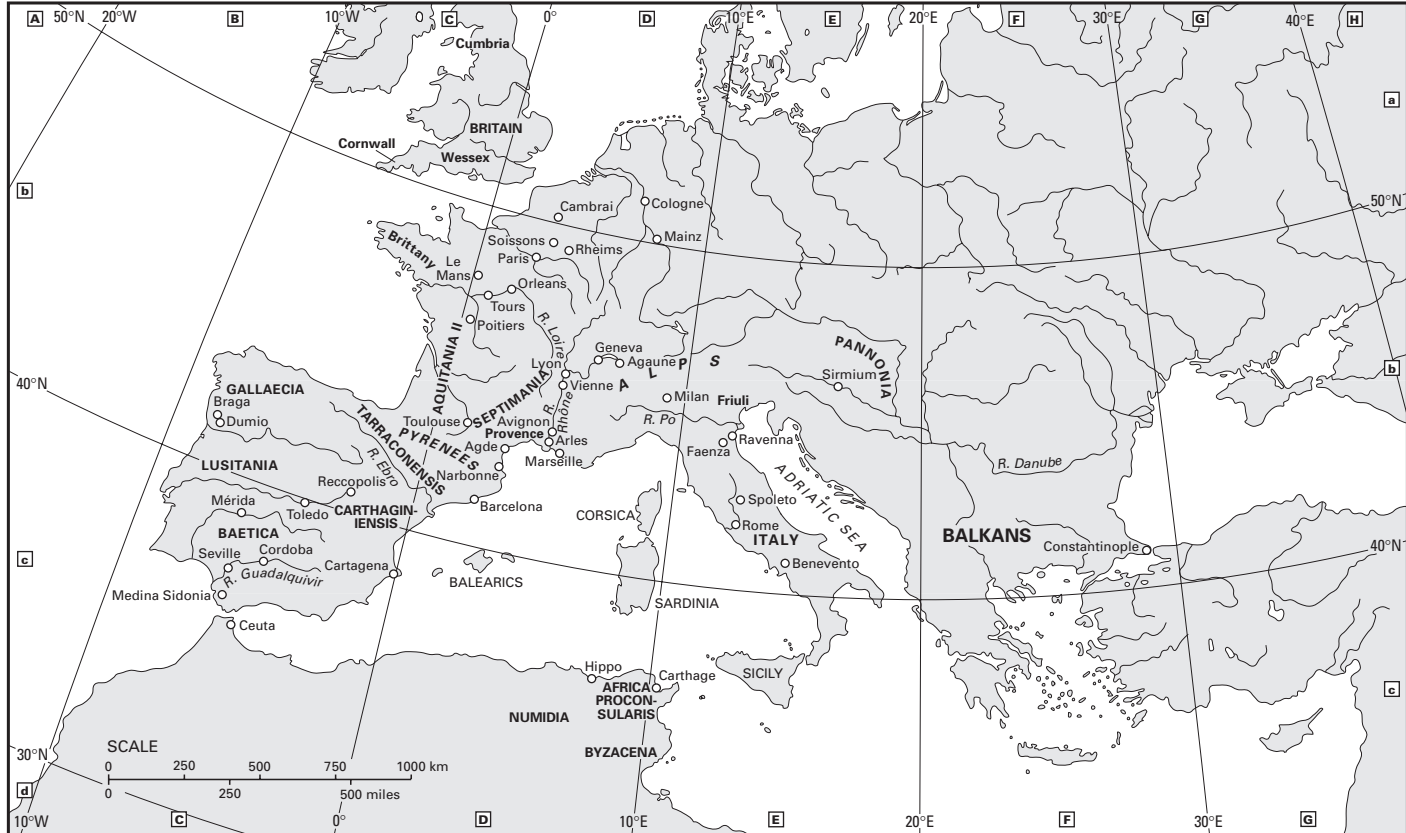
A 50°N 20°W B 10°W C 0° D 10°E E 20°E F 30°E G 40°E H

a

b

50°N

Cumbria
BRITAIN
Cornwall
Wessex

Cambrai
Cologne
Soissons
Rheims
Mainz
Paris
Brittany
Le Mans
Orleans
Tours
Poitiers
R. Loire
Lyon
Geneva
Agaune
A L P S
Vienne
R. Rhône
PANNONIA
Sirmium
40°N
b
GALLAECIA
Braga
Dumio
AQUITANIA II
SEPTIMANIA
Milan
Friuli
Toulouse
Avignon
Provence
Arles
Agde
Marseille
R. Po
Ravenna
PYRENEES
TARRACONENSIS
LUSITANIA
R. Ebro
Narbonne
Faenza
ADRIATIC SEA
R. Danube
Reccopolis
Mérida
Toledo
CARTHAGINIENSIS
Barcelona
CORSICA
Spoleto
Rome
BAETICA
Seville
Cordoba
Cartagena
R. Guadalquivir
Medina Sidonia
BALEARICS
ITALY
Benevento
BALKANS
Constantinople
c
40°N
SARDINIA
Ceuta
Hippo
Carthage
SICILY
AFRICA PROCONSULARIS
NUMIDIA
BYZACENA
c
30°N
SCALE
0 250 500 750 1000 km
0 250 500 miles
d
10°W C 0° D 10°E E 20°E F 30°E G